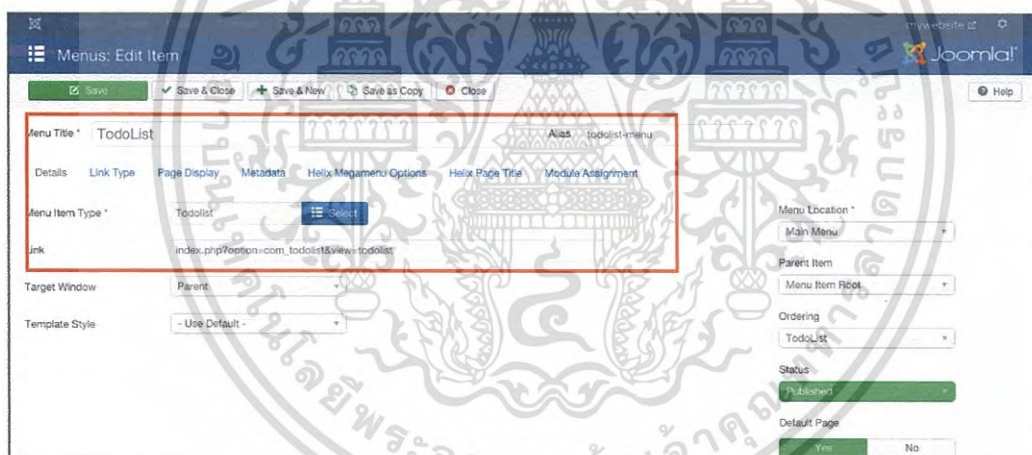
mywebsite

Menus: Edit Item

Joomla!

Save

Save & Close

Save & New

Save as Copy

Close

Help

Menu Title * TodoList

Alias todolist-menu

Details Link Type Page Display Metadata Helix Megamenu Options Helix Page Title Module Assignment

Menu Item Type * Todolist Select

Link index.php?option=com_todolist&view=todolist

Target Window Parent

Template Style - Use Default -

Menu Location *

Main Menu

Parent Item

Menu Item Root

Ordering

TodoList

Status

Published

Default Page

Yes No